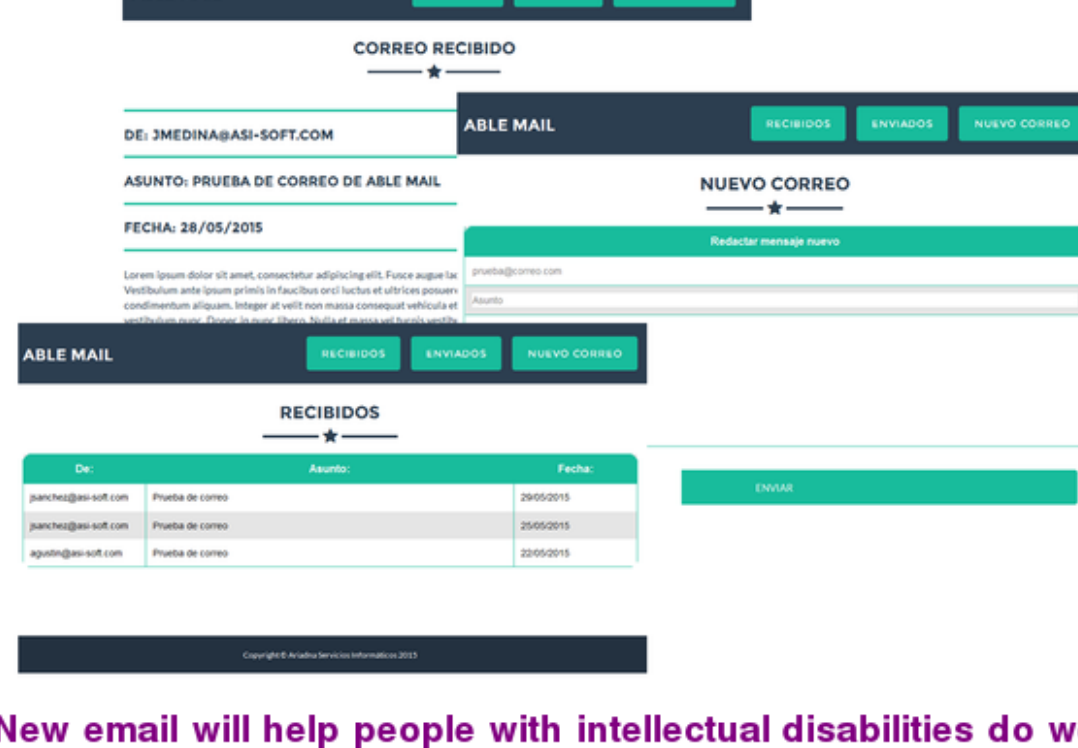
CORREO RECIBIDO

DE: JMEDINA@ASI-SOFT.COM

ASUNTO: PRUEBA DE CORREO DE ABLE MAIL

FECHA: 28/05/2015

Lorem ipsum dolor sit amet, consectetur adipiscing elit. Fusce augue lac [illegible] Vestibulum ante ipsum primis in faucibus orci luctus et ultrices posuer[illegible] condimentum aliquam. Integer at velit non massa consequat vehicula et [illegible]

ABLE MAIL

RECIBIDOS ENVIADOS NUEVO CORREO

NUEVO CORREO

Redactar mensaje nuevo

prueba@correo.com

Asunto

ENVIAR

ABLE MAIL

RECIBIDOS ENVIADOS NUEVO CORREO

RECIBIDOS

| De: | Asunto: | Fecha: |
|---|---|---|
| jsanchez@asi-soft.com | Prueba de correo | 29/05/2015 |
| jsanchez@asi-soft.com | Prueba de correo | 25/05/2015 |
| agustin@asi-soft.com | Prueba de correo | 22/05/2015 |

Copyright © Ariadna Servicios Informaticos 2015

New email will help people with intellectual disabilities do w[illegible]